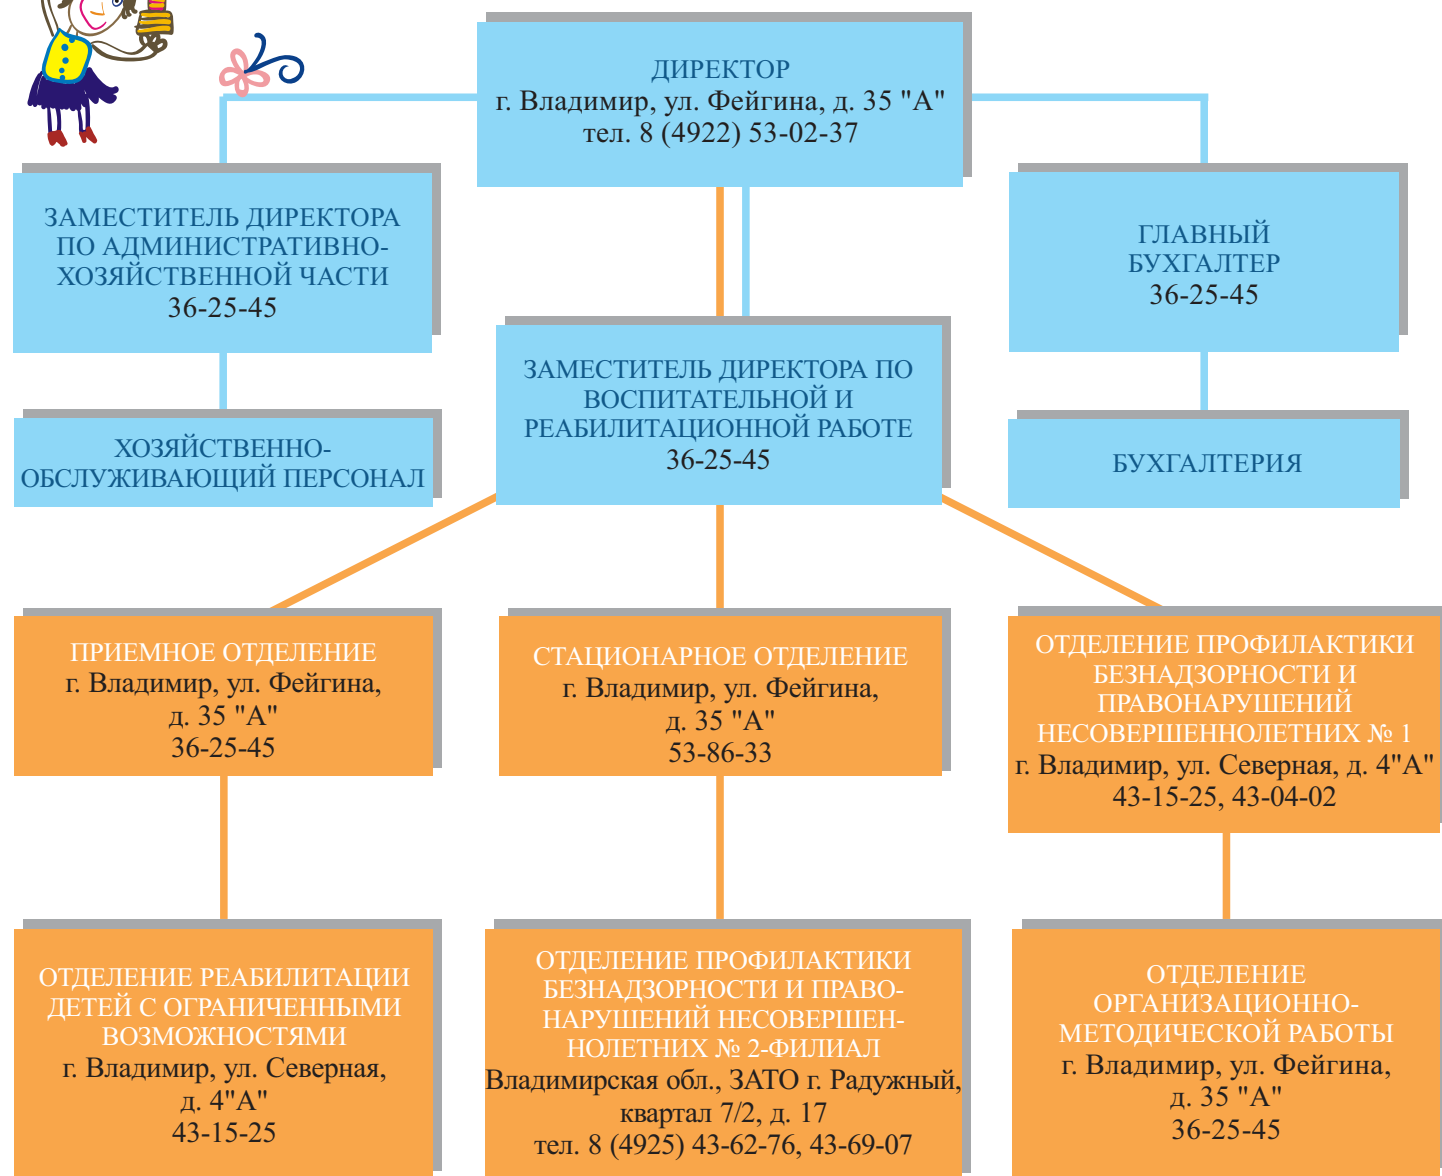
ДИРЕКТОР
г. Владимир, ул. Фейгина, д. 35 "А"
тел. 8 (4922) 53-02-37

ЗАМЕСТИТЕЛЬ ДИРЕКТОРА ПО АДМИНИСТРАТИВНО-ХОЗЯЙСТВЕННОЙ ЧАСТИ
36-25-45

ГЛАВНЫЙ БУХГАЛТЕР
36-25-45

ЗАМЕСТИТЕЛЬ ДИРЕКТОРА ПО ВОСПИТАТЕЛЬНОЙ И РЕАБИЛИТАЦИОННОЙ РАБОТЕ
36-25-45

ХОЗЯЙСТВЕННО-ОБСЛУЖИВАЮЩИЙ ПЕРСОНАЛ

БУХГАЛТЕРИЯ

ПРИЕМНОЕ ОТДЕЛЕНИЕ
г. Владимир, ул. Фейгина, д. 35 "А"
36-25-45

СТАЦИОНАРНОЕ ОТДЕЛЕНИЕ
г. Владимир, ул. Фейгина, д. 35 "А"
53-86-33

ОТДЕЛЕНИЕ ПРОФИЛАКТИКИ БЕЗНАДЗОРНОСТИ И ПРАВОНАРУШЕНИЙ НЕСОВЕРШЕННОЛЕТНИХ № 1
г. Владимир, ул. Северная, д. 4"А"
43-15-25, 43-04-02

ОТДЕЛЕНИЕ РЕАБИЛИТАЦИИ ДЕТЕЙ С ОГРАНИЧЕННЫМИ ВОЗМОЖНОСТЯМИ
г. Владимир, ул. Северная, д. 4"А"
43-15-25

ОТДЕЛЕНИЕ ПРОФИЛАКТИКИ БЕЗНАДЗОРНОСТИ И ПРАВОНАРУШЕНИЙ НЕСОВЕРШЕННОЛЕТНИХ № 2-ФИЛИАЛ
Владимирская обл., ЗАТО г. Радужный, квартал 7/2, д. 17
тел. 8 (4925) 43-62-76, 43-69-07

ОТДЕЛЕНИЕ ОРГАНИЗАЦИОННО-МЕТОДИЧЕСКОЙ РАБОТЫ
г. Владимир, ул. Фейгина, д. 35 "А"
36-25-45